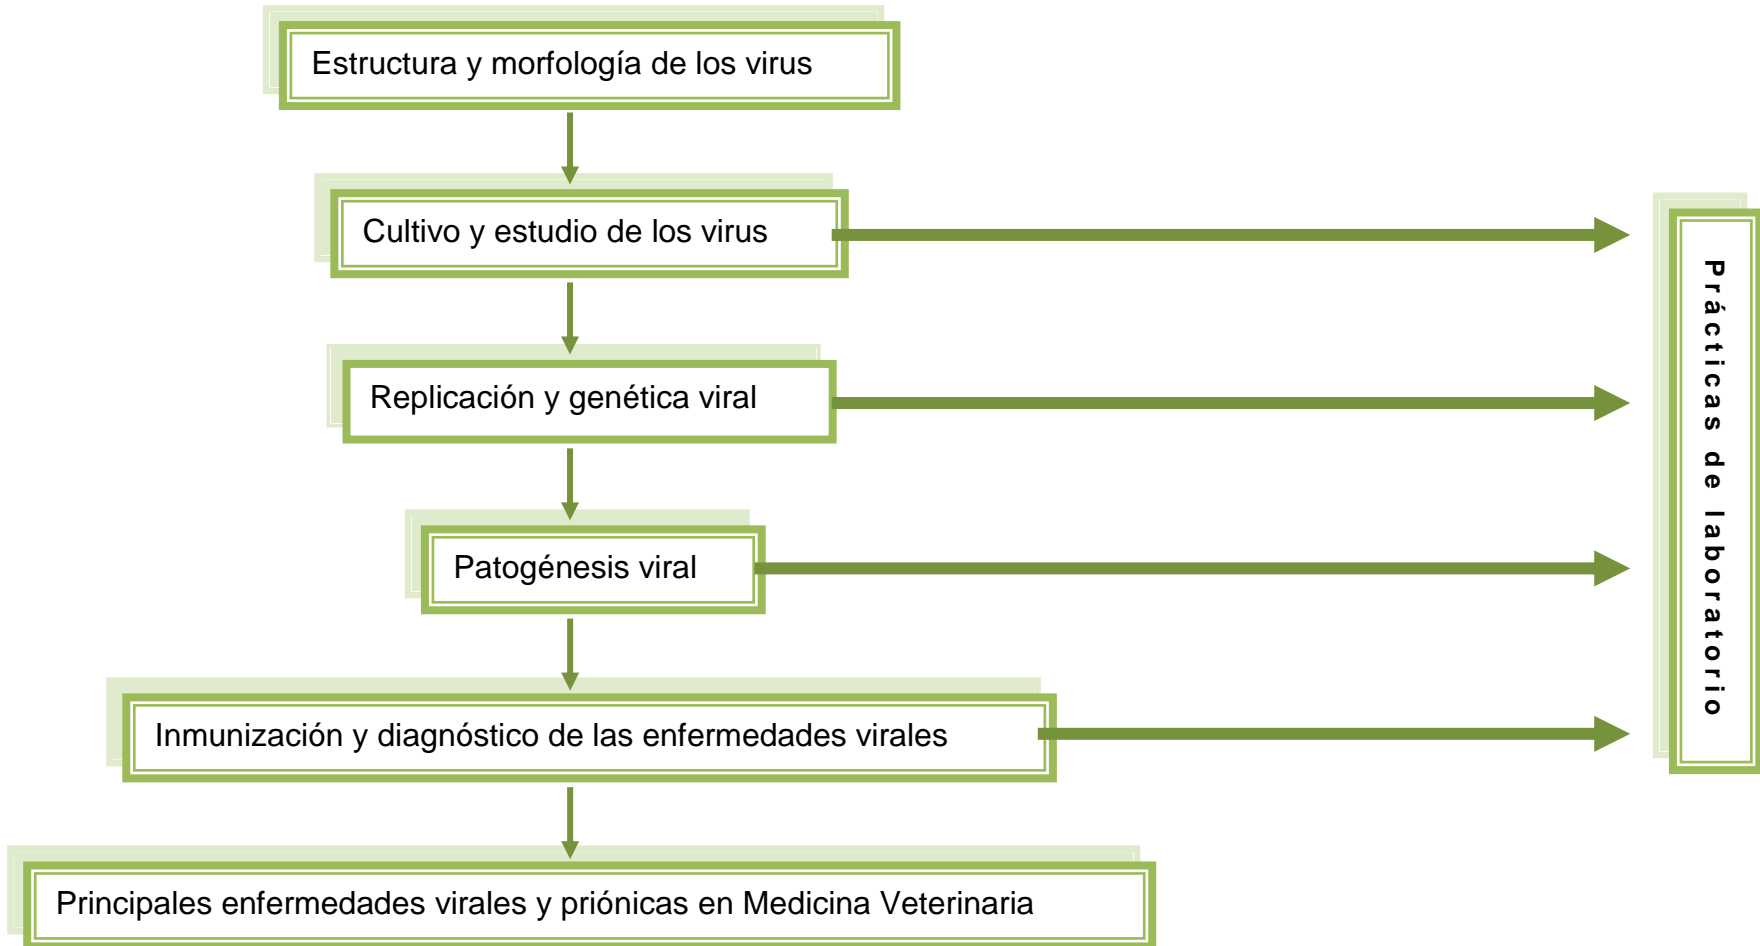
Estructura y morfología de los virus

Cultivo y estudio de los virus

Replicación y genética viral

Patogénesis viral

Inmunización y diagnóstico de las enfermedades virales

Principales enfermedades virales y priónicas en Medicina Veterinaria

Prácticas de laboratorio